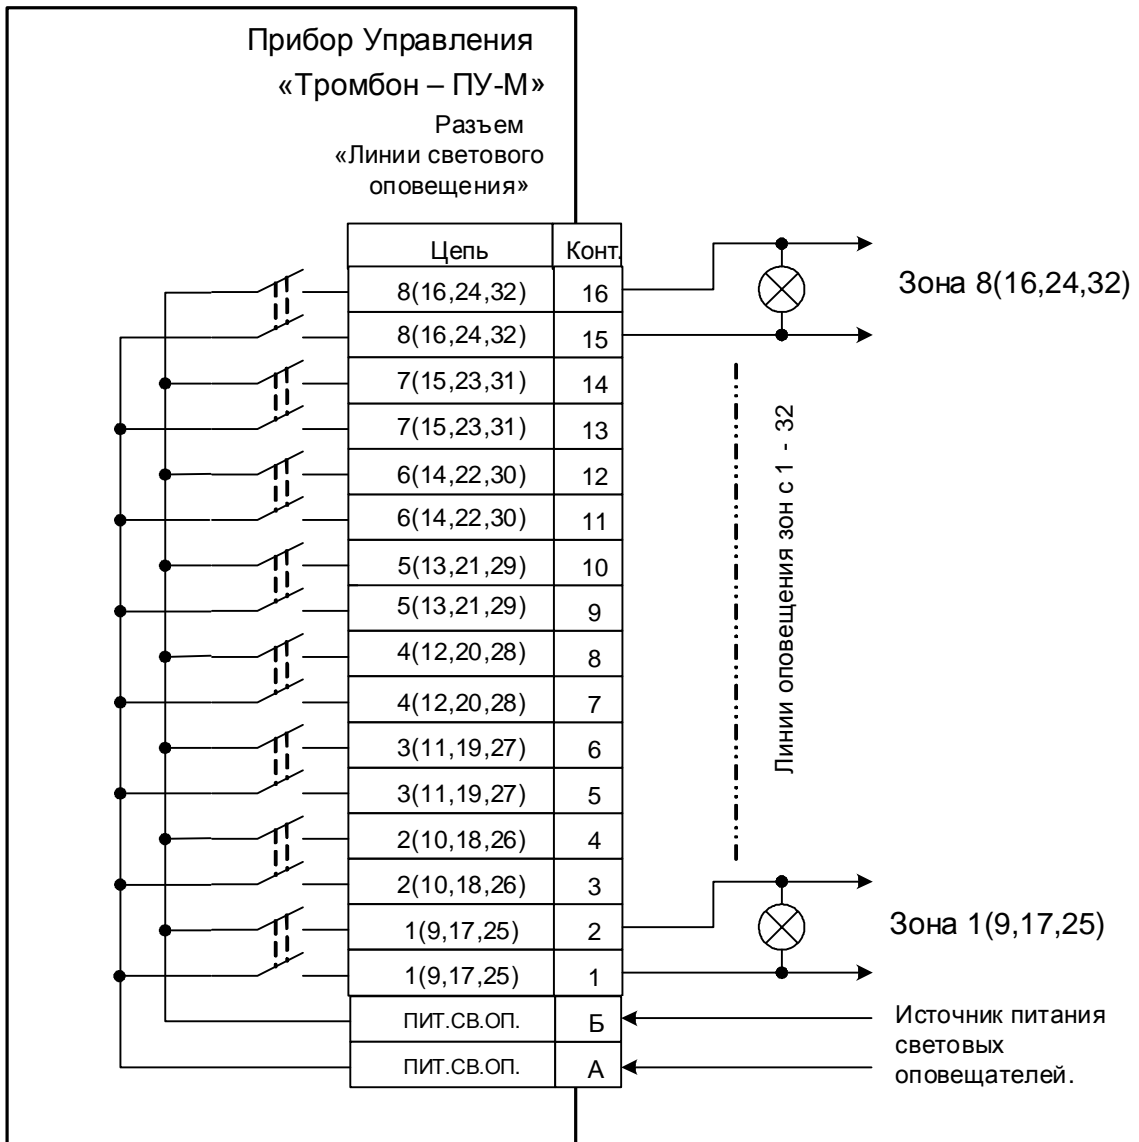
Прибор Управления
«Тромбон – ПУ-М»

Разъем
«Линии светового оповещения»

| Цепь | Конт. |
|---|---|
| 8(16,24,32) | 16 |
| 8(16,24,32) | 15 |
| 7(15,23,31) | 14 |
| 7(15,23,31) | 13 |
| 6(14,22,30) | 12 |
| 6(14,22,30) | 11 |
| 5(13,21,29) | 10 |
| 5(13,21,29) | 9 |
| 4(12,20,28) | 8 |
| 4(12,20,28) | 7 |
| 3(11,19,27) | 6 |
| 3(11,19,27) | 5 |
| 2(10,18,26) | 4 |
| 2(10,18,26) | 3 |
| 1(9,17,25) | 2 |
| 1(9,17,25) | 1 |
| ПИТ.СВ.ОП. | Б |
| ПИТ.СВ.ОП. | А |

Зона 8(16,24,32)

Линии оповещения зон с 1 - 32

Зона 1(9,17,25)

Источник питания световых оповещателей.